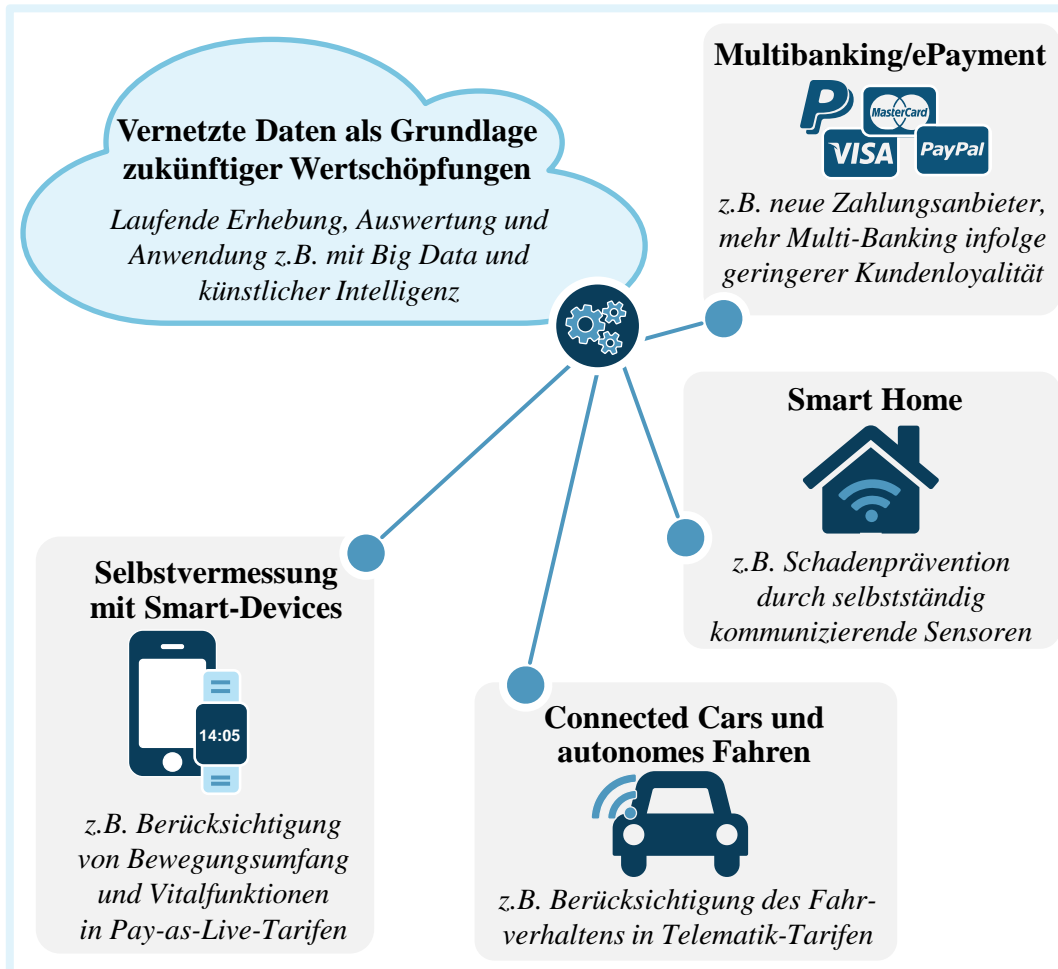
Vernetzte Daten als Grundlage zukünftiger Wertschöpfungen

Laufende Erhebung, Auswertung und Anwendung z.B. mit Big Data und künstlicher Intelligenz

Multibanking/ePayment

P MasterCard VISA PayPal

z.B. neue Zahlungsanbieter, mehr Multi-Banking infolge geringerer Kundenloyalität

Smart Home

z.B. Schadenprävention durch selbstständig kommunizierende Sensoren

Selbstvermessung mit Smart-Devices

14:05

z.B. Berücksichtigung von Bewegungsumfang und Vitalfunktionen in Pay-as-Live-Tarifen

Connected Cars und autonomes Fahren

z.B. Berücksichtigung des Fahrverhaltens in Telematik-Tarifen